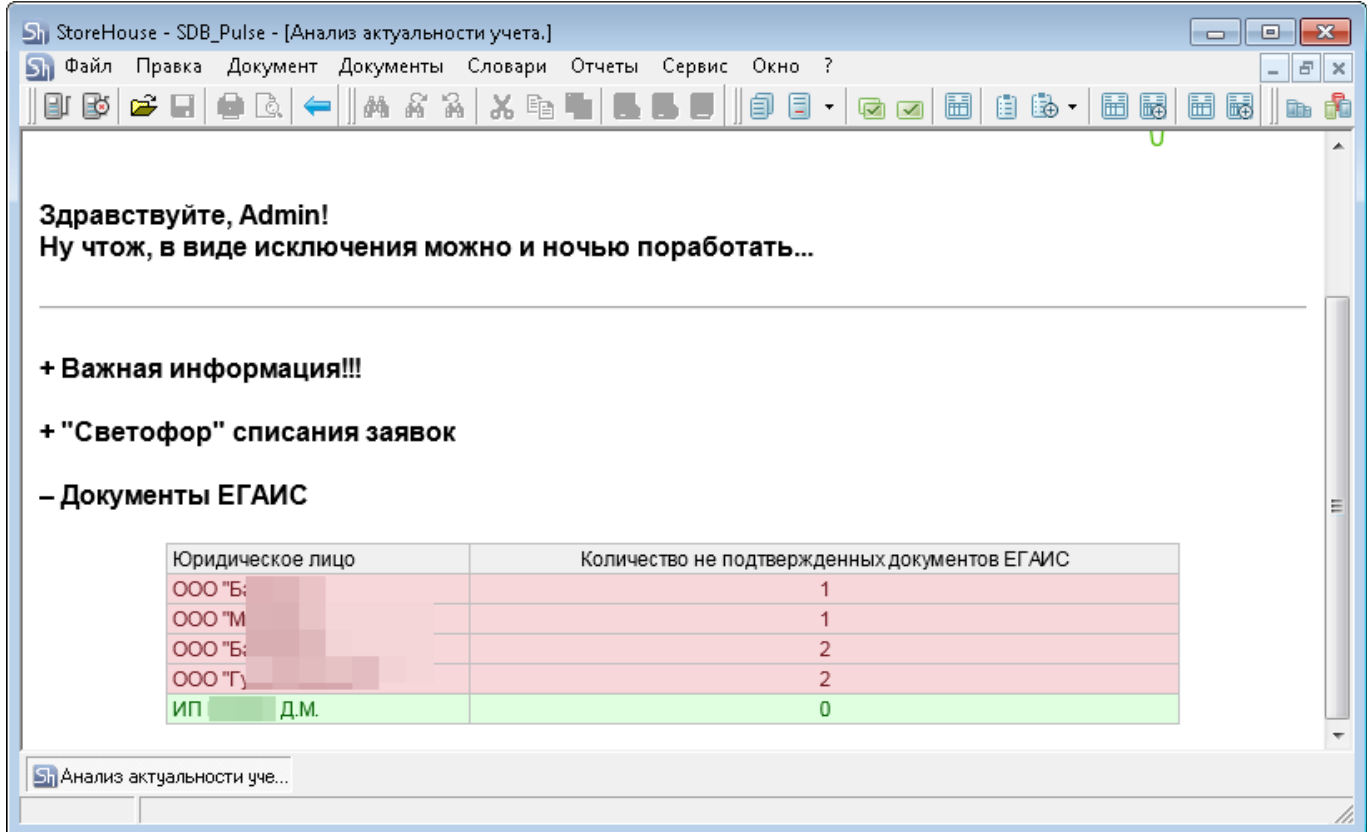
StoreHouse - SDB_Pulse - [Анализ актуальности учета.]

Файл Правка Документ Документы Словари Отчеты Сервис Окно ?

Здравствуйте, Admin!
Ну чтож, в виде исключения можно и ночью поработать...

+ Важная информация!!!

+ "Светофор" списания заявок

– Документы ЕГАИС

| Юридическое лицо | Количество не подтвержденных документов ЕГАИС |
|---|---|
| ООО "Б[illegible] | 1 |
| ООО "М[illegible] | 1 |
| ООО "Б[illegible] | 2 |
| ООО "Г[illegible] | 2 |
| ИП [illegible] Д.М. | 0 |

Анализ актуальности уче...